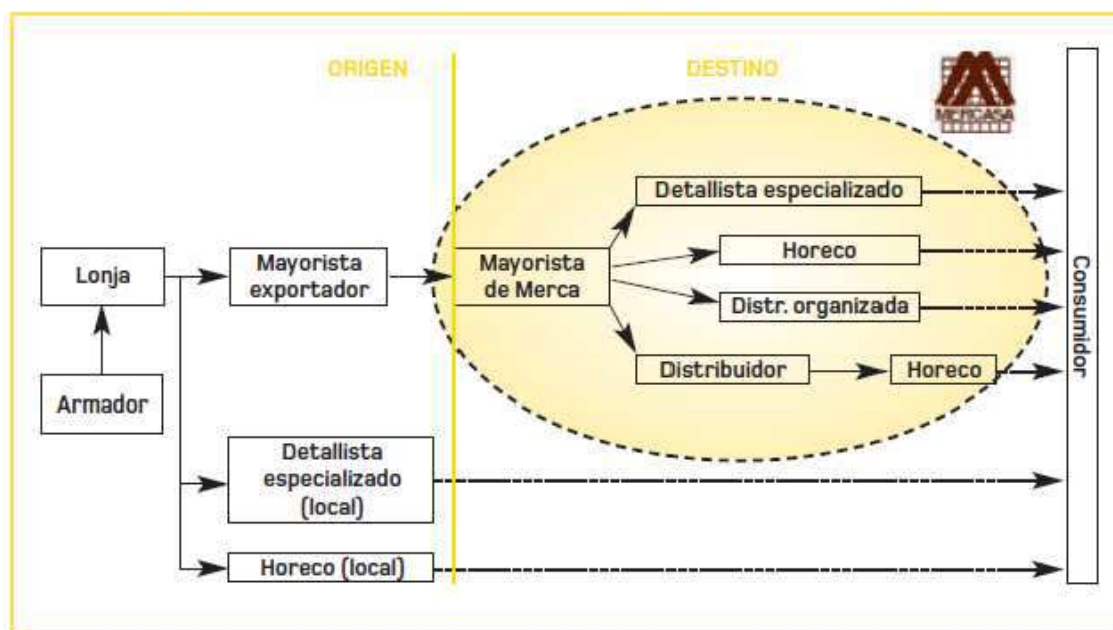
ORIGEN

DESTINO

MERCASA

Lonja

Armador

Mayorista exportador

Mayorista de Merca

Detallista especializado

Horeco

Distr. organizada

Distribuidor

Horeco

Detallista especializado (local)

Horeco (local)

Consumidor